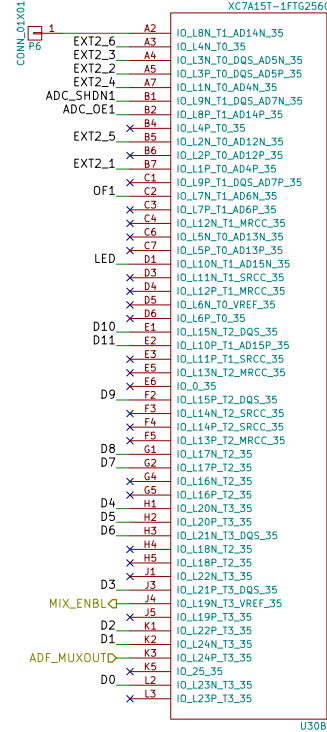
XC7A15T-1FTG256C

CONN_01X01
1
P6

EXT2_6 A2 IO_L8N_T1_AD14N_35
A3 IO_L4N_T0_35
EXT2_3 A4 IO_L3N_T0_DQS_AD5N_35
EXT2_2 A5 IO_L3P_T0_DQS_AD5P_35
EXT2_4 A7 IO_L1N_T0_AD4N_35
ADC_SHDN1 B1 IO_L9N_T1_DQS_AD7N_35
ADC_OE1 B2 IO_L8P_T1_AD14P_35
B4 IO_L4P_T0_35
EXT2_5 B5 IO_L2N_T0_AD12N_35
B6 IO_L2P_T0_AD12P_35
EXT2_1 B7 IO_L1P_T0_AD4P_35
C1 IO_L9P_T1_DQS_AD7P_35
OF1 C2 IO_L7N_T1_AD6N_35
C3 IO_L7P_T1_AD6P_35
C4 IO_L12N_T1_MRCC_35
C6 IO_L5N_T0_AD13N_35
C7 IO_L5P_T0_AD13P_35
LED D1 IO_L10N_T1_AD15N_35
D3 IO_L11N_T1_SRCC_35
D4 IO_L12P_T1_MRCC_35
D5 IO_L6N_T0_VREF_35
D6 IO_L6P_T0_35
D10 E1 IO_L15N_T2_DQS_35
D11 E2 IO_L10P_T1_AD15P_35
E3 IO_L11P_T1_SRCC_35
E5 IO_L13N_T2_MRCC_35
E6 IO_0_35
D9 F2 IO_L15P_T2_DQS_35
F3 IO_L14N_T2_SRCC_35
F4 IO_L14P_T2_SRCC_35
F5 IO_L13P_T2_MRCC_35
D8 G1 IO_L17N_T2_35
D7 G2 IO_L17P_T2_35
G4 IO_L16N_T2_35
G5 IO_L16P_T2_35
D4 H1 IO_L20N_T3_35
D5 H2 IO_L20P_T3_35
D6 H3 IO_L21N_T3_DQS_35
H4 IO_L18N_T2_35
H5 IO_L18P_T2_35
J1 IO_L22N_T3_35
D3 J3 IO_L21P_T3_DQS_35
MIX_ENBL J4 IO_L19N_T3_VREF_35
J5 IO_L19P_T3_35
D2 K1 IO_L22P_T3_35
D1 K2 IO_L24N_T3_35
ADF_MUXOUT K3 IO_L24P_T3_35
K5 IO_25_35
D0 L2 IO_L23N_T3_35
L3 IO_L23P_T3_35
U30B